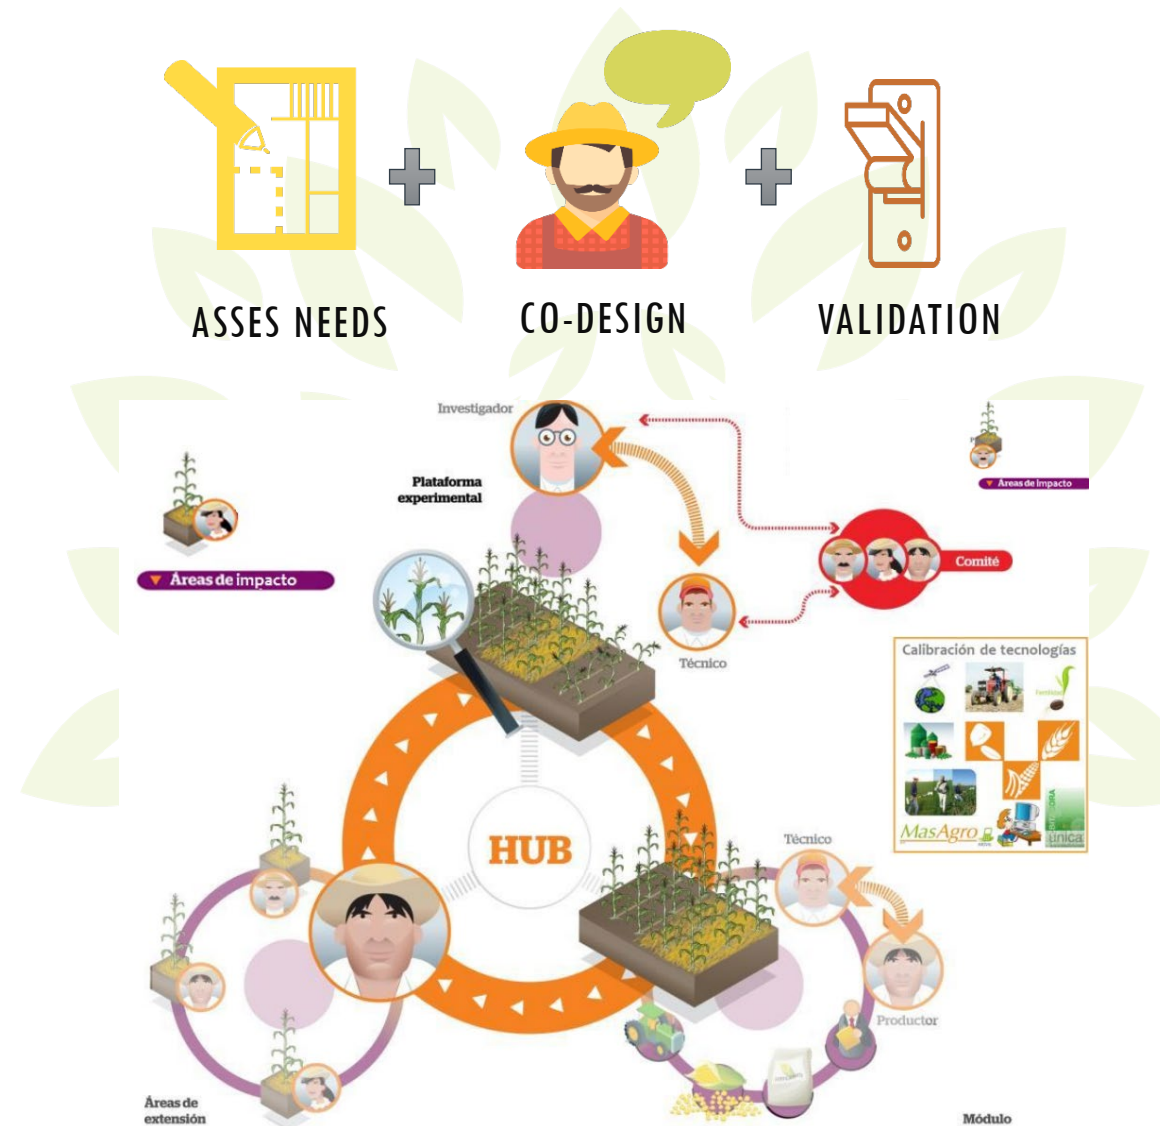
ASSES NEEDS

CO-DESIGN

VALIDATION

Investigador

Plataforma experimental

Áreas de impacto

Áreas de impacto

Comité

Técnico

Calibración de tecnologías

MasAgro

HUB

Técnico

Productor

Áreas de extensión

Módulo